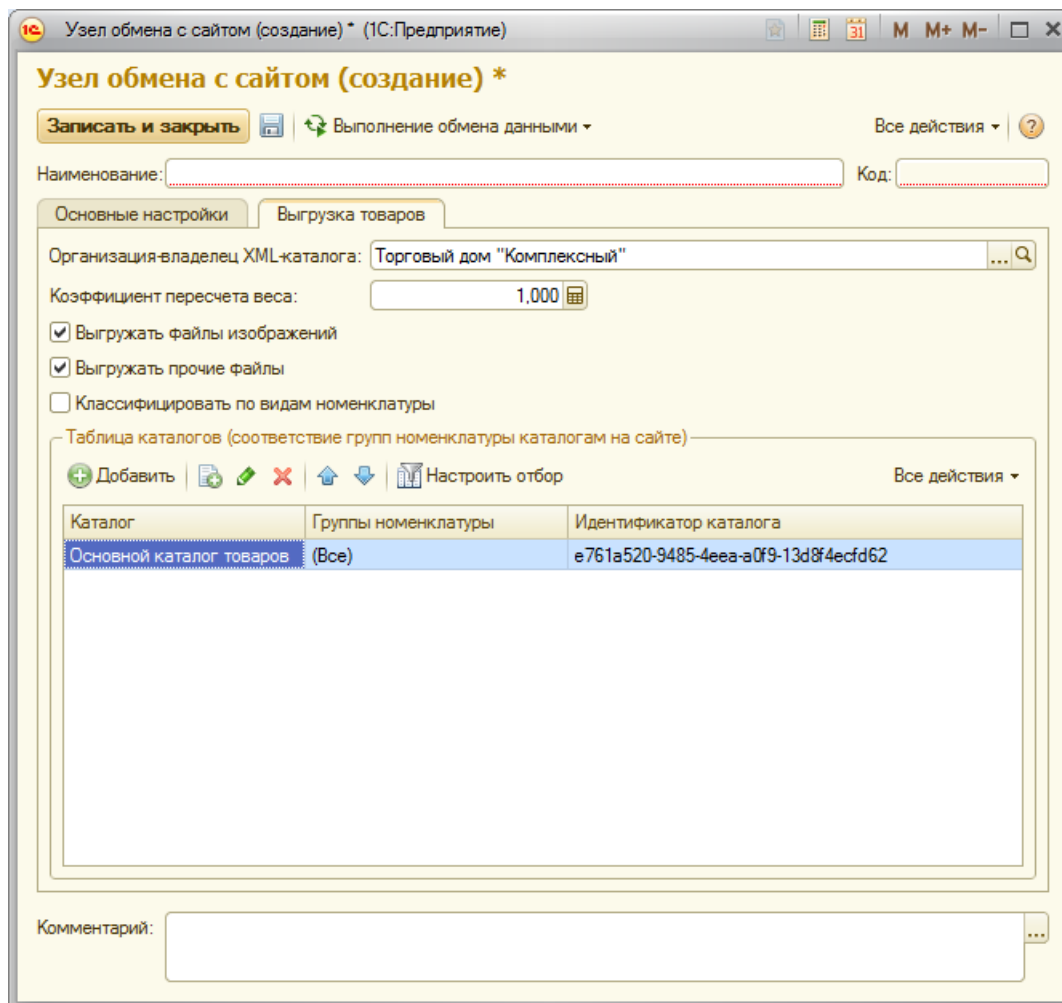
Узел обмена с сайтом (создание) * (1С:Предприятие)

M M+ M-

Узел обмена с сайтом (создание) *

Записать и закрыть

Выполнение обмена данными

Все действия

Наименование:

Код:

Основные настройки

Выгрузка товаров

Организация-владелец XML-каталога: Торговый дом "Комплексный"

Коэффициент пересчета веса: 1,000

Выгружать файлы изображений

Выгружать прочие файлы

Классифицировать по видам номенклатуры

Таблица каталогов (соответствие групп номенклатуры каталогам на сайте)

Добавить

Настроить отбор

Все действия

| Каталог | Группы номенклатуры | Идентификатор каталога |
|---|---|---|
| Основной каталог товаров | (Все) | e761a520-9485-4eea-a0f9-13d8f4ecfd62 |

Комментарий: